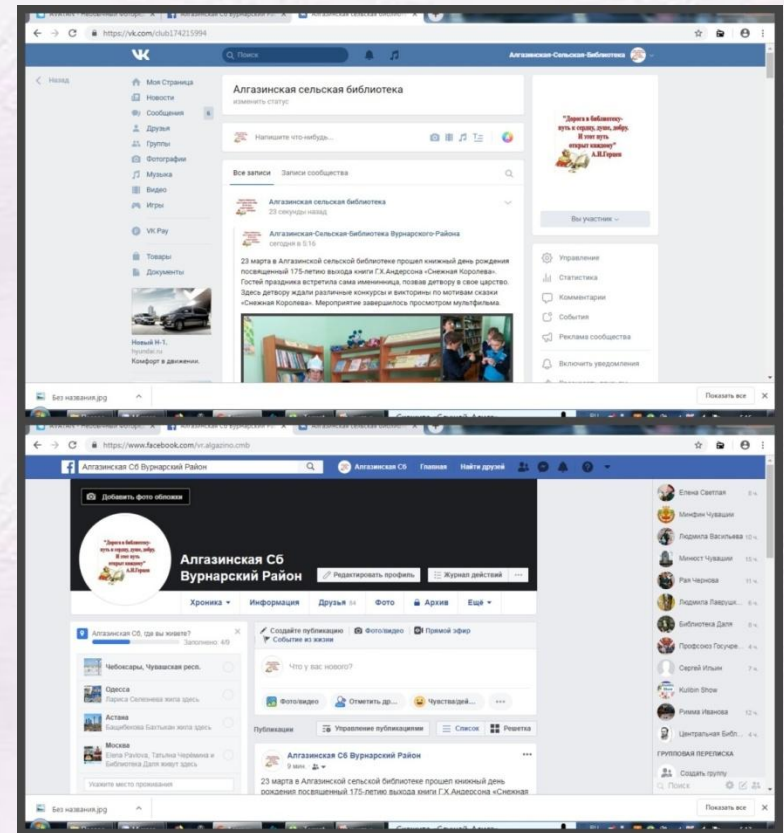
https://vk.com/club174215994

Поиск

Алгазинская-Сельская-Библиотека

Назад

Моя Страница
Новости
Сообщения 6
Друзья
Группы
Фотографии
Музыка
Видео
Игры
VK Pay
Товары
Документы

Новый H-1.
hyundai.ru
Комфорт в движении.

Алгазинская сельская библиотека
изменить статус

Напишите что-нибудь...

Все записи
Записи сообщества

Алгазинская сельская библиотека
23 секунды назад

Алгазинская-Сельская-Библиотека Вурнарского-Района
сегодня в 5:16

23 марта в Алгазинской сельской библиотеке прошел книжный день рождения посвященный 175-летию выхода книги Г.Х.Андерсона «Снежная Королева». Гостей праздника встретила сама именинница, позвав детвору в свое царство. Здесь детвору ждали различные конкурсы и викторины по мотивам сказки «Снежная Королева». Мероприятие завершилось просмотром мультфильма.

"Дорога в библиотеку-
путь к сердцу, душе, добру.
И этот путь
открыт каждому"
А.И.Герцен

Вы участник

Управление
Статистика
Комментарии
События
Реклама сообщества
Включить уведомления

Без названия.jpg
Показать все

https://www.facebook.com/vr.algazino.cmb

Алгазинская Сб Вурнарский Район

Алгазинская Сб
Главная
Найти друзей

Добавить фото обложки

"Дорога в библиотеку-
путь к сердцу, душе, добру.
И этот путь
открыт каждому"
А.И.Герцен

Алгазинская Сб
Вурнарский Район

Редактировать профиль
Журнал действий

Хроника
Информация
Друзья 84
Фото
Архив
Ещё

Алгазинская Сб, где вы живете?
Заполнено 4/9

Чебоксары, Чувашская респ.
Одесса
Лариса Селеменева жила здесь
Астана
Башибекова Батлыкан жила здесь
Москва
Елена Равкова, Татьяна Черёмина и Библиотека Дали живут здесь
Укажите место проживания

Создайте публикацию
Фото/видео
Прямой эфир
Событие из жизни

Что у вас нового?

Фото/видео
Отметить др...
Чувства/дей...

Публикации
Управление публикациями
Список
Решетка

Алгазинская Сб Вурнарский Район
9 мин.

23 марта в Алгазинской сельской библиотеке прошел книжный день рождения посвященный 175-летию выхода книги Г.Х.Андерсона «Снежная

Елена Светлая
Минфин Чувашии
Людмила Васильева
Минюст Чувашии
Рая Чернова
Людмила Лаврущ...
Библиотека Дали
Профсоюз Госучре...
Сергей Ильин
Kulbin Show
Римма Иванова
Центральная Библ...

ГРУППОВАЯ ПЕРЕПИСКА
Создать группу
Поиск

Без названия.jpg
Показать все